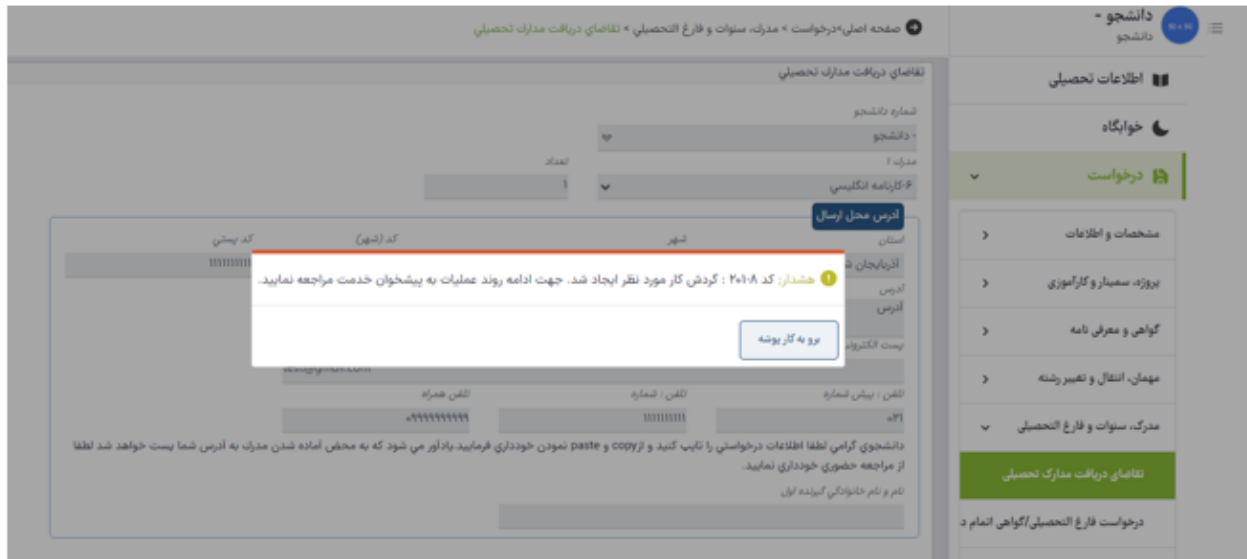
دانشجو -
دانشجو

صفحه اصلی>درخواست > مدرک، سنوات و فارغ التحصیلی > تقاضای دریافت مدارک تحصیلی

اطلاعات تحصیلی
خوابگاه
درخواست
مشخصات و اطلاعات
پروژه، سمینار و کارآموزی
گواهی و معرفی نامه
مهمان، انتقال و تغییر رشته
مدرک، سنوات و فارغ التحصیلی
تقاضای دریافت مدارک تحصیلی
درخواست فارغ التحصیلی/گواهی اتمام د

تقاضای دریافت مدارک تحصیلی

شماره دانشجو
- دانشجو
مدرک / تعداد
۶-کارنامه انگلیسی
۱

آدرس محل ارسال
استان شهر کد (شهر) کد پستی
آذربایجان ش
۱۱۱۱۱۱۱۱
آدرس
آدرس
پست الکترونیک
test@gmail.com
تلفن / پیش شماره تلفن / شماره تلفن همراه
۰۲۱ ۱۱۱۱۱۱۱۱ ۰۹۹۹۹۹۹۹۹۹
دانشجوی گرامی لطفا اطلاعات درخواستی را تایپ کنید و ازcopy و paste نمودن خودداری فرمایید.یادآور می شود که به محض آماده شدن مدارک به آدرس شما پست خواهد شد لطفا از مراجعه حضوری خودداری نمایید.
نام و نام خانوادگی گیرنده اول

هشدار: کد ۲۰۱۰۸ : گردش کار مورد نظر ایجاد شد. جهت ادامه روند عملیات به پیشخوان خدمت مراجعه نمایید.

برو به کار پوشه